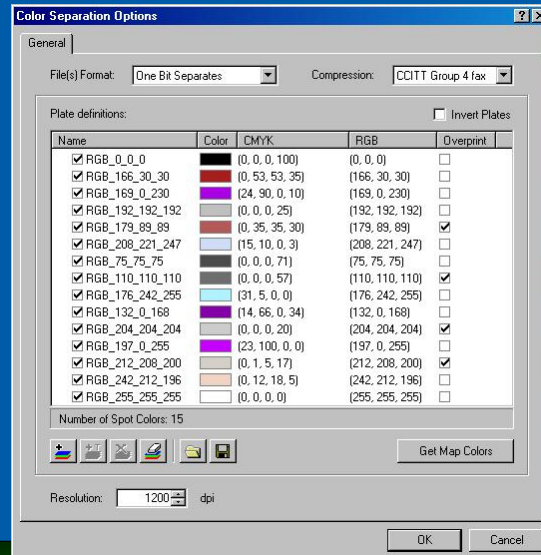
Color Separation Options

? X

General

File(s) Format: One Bit Separates

Compression: CCITT Group 4 fax

Plate definitions:

Invert Plates

| Name | Color | CMYK | RGB | Overprint |
|---|---|---|---|---|
| RGB_0_0_0 | | (0, 0, 0, 100) | (0, 0, 0) | |
| RGB_166_30_30 | | (0, 53, 53, 35) | (166, 30, 30) | |
| RGB_169_0_230 | | (24, 90, 0, 10) | (169, 0, 230) | |
| RGB_192_192_192 | | (0, 0, 0, 25) | (192, 192, 192) | |
| RGB_179_89_89 | | (0, 35, 35, 30) | (179, 89, 89) | ✓ |
| RGB_208_221_247 | | (15, 10, 0, 3) | (208, 221, 247) | |
| RGB_75_75_75 | | (0, 0, 0, 71) | (75, 75, 75) | |
| RGB_110_110_110 | | (0, 0, 0, 57) | (110, 110, 110) | ✓ |
| RGB_176_242_255 | | (31, 5, 0, 0) | (176, 242, 255) | |
| RGB_132_0_168 | | (14, 66, 0, 34) | (132, 0, 168) | |
| RGB_204_204_204 | | (0, 0, 0, 20) | (204, 204, 204) | ✓ |
| RGB_197_0_255 | | (23, 100, 0, 0) | (197, 0, 255) | |
| RGB_212_208_200 | | (0, 1, 5, 17) | (212, 208, 200) | ✓ |
| RGB_242_212_196 | | (0, 12, 18, 5) | (242, 212, 196) | |
| RGB_255_255_255 | | (0, 0, 0, 0) | (255, 255, 255) | |

Number of Spot Colors: 15

Get Map Colors

Resolution: 1200 dpi

OK

Cancel